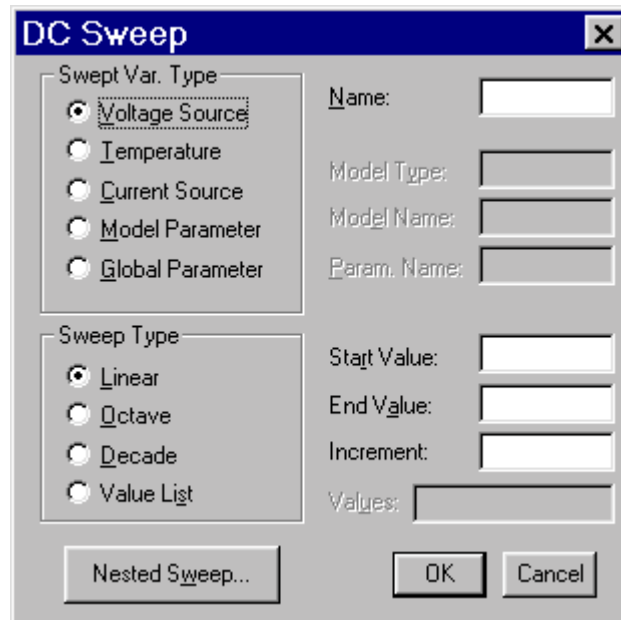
DC Sweep
×

Swept Var. Type
Voltage Source
Temperature
Current Source
Model Parameter
Global Parameter

Name:
Model Type:
Model Name:
Param. Name:

Sweep Type
Linear
Octave
Decade
Value List

Start Value:
End Value:
Increment:
Values:

Nested Sweep...
OK
Cancel